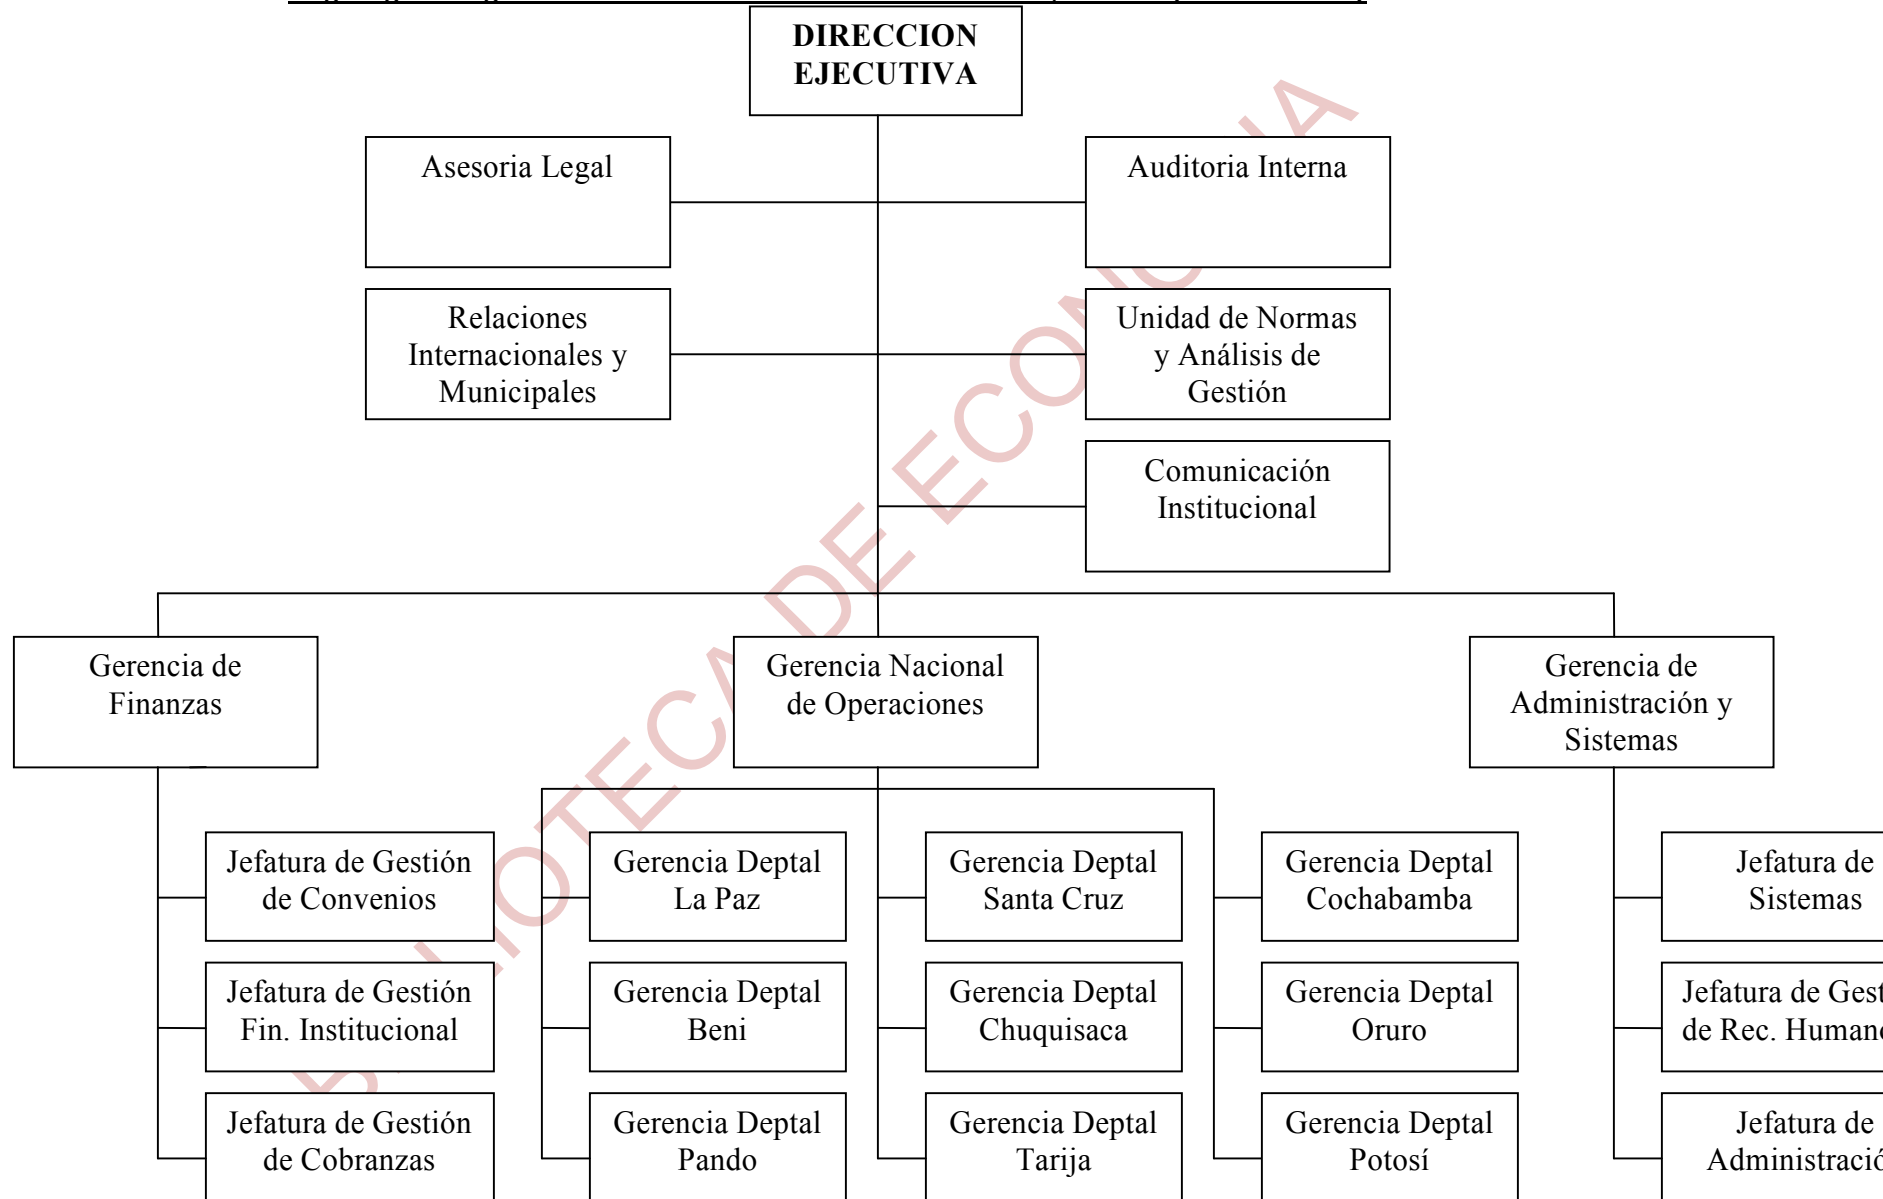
DIRECCION EJECUTIVA

Asesoria Legal

Auditoria Interna

Relaciones Internacionales y Municipales

Unidad de Normas y Análisis de Gestión

Comunicación Institucional

Gerencia de Finanzas

Gerencia Nacional de Operaciones

Gerencia de Administración y Sistemas

Jefatura de Gestión de Convenios

Jefatura de Gestión Fin. Institucional

Jefatura de Gestión de Cobranzas

Gerencia Deptal La Paz

Gerencia Deptal Beni

Gerencia Deptal Pando

Gerencia Deptal Santa Cruz

Gerencia Deptal Chuquisaca

Gerencia Deptal Tarija

Gerencia Deptal Cochabamba

Gerencia Deptal Oruro

Gerencia Deptal Potosí

Jefatura de Sistemas

Jefatura de Gest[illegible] de Rec. Human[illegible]

Jefatura de Administració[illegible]

BIBLIOTECA DE ECONOMIA